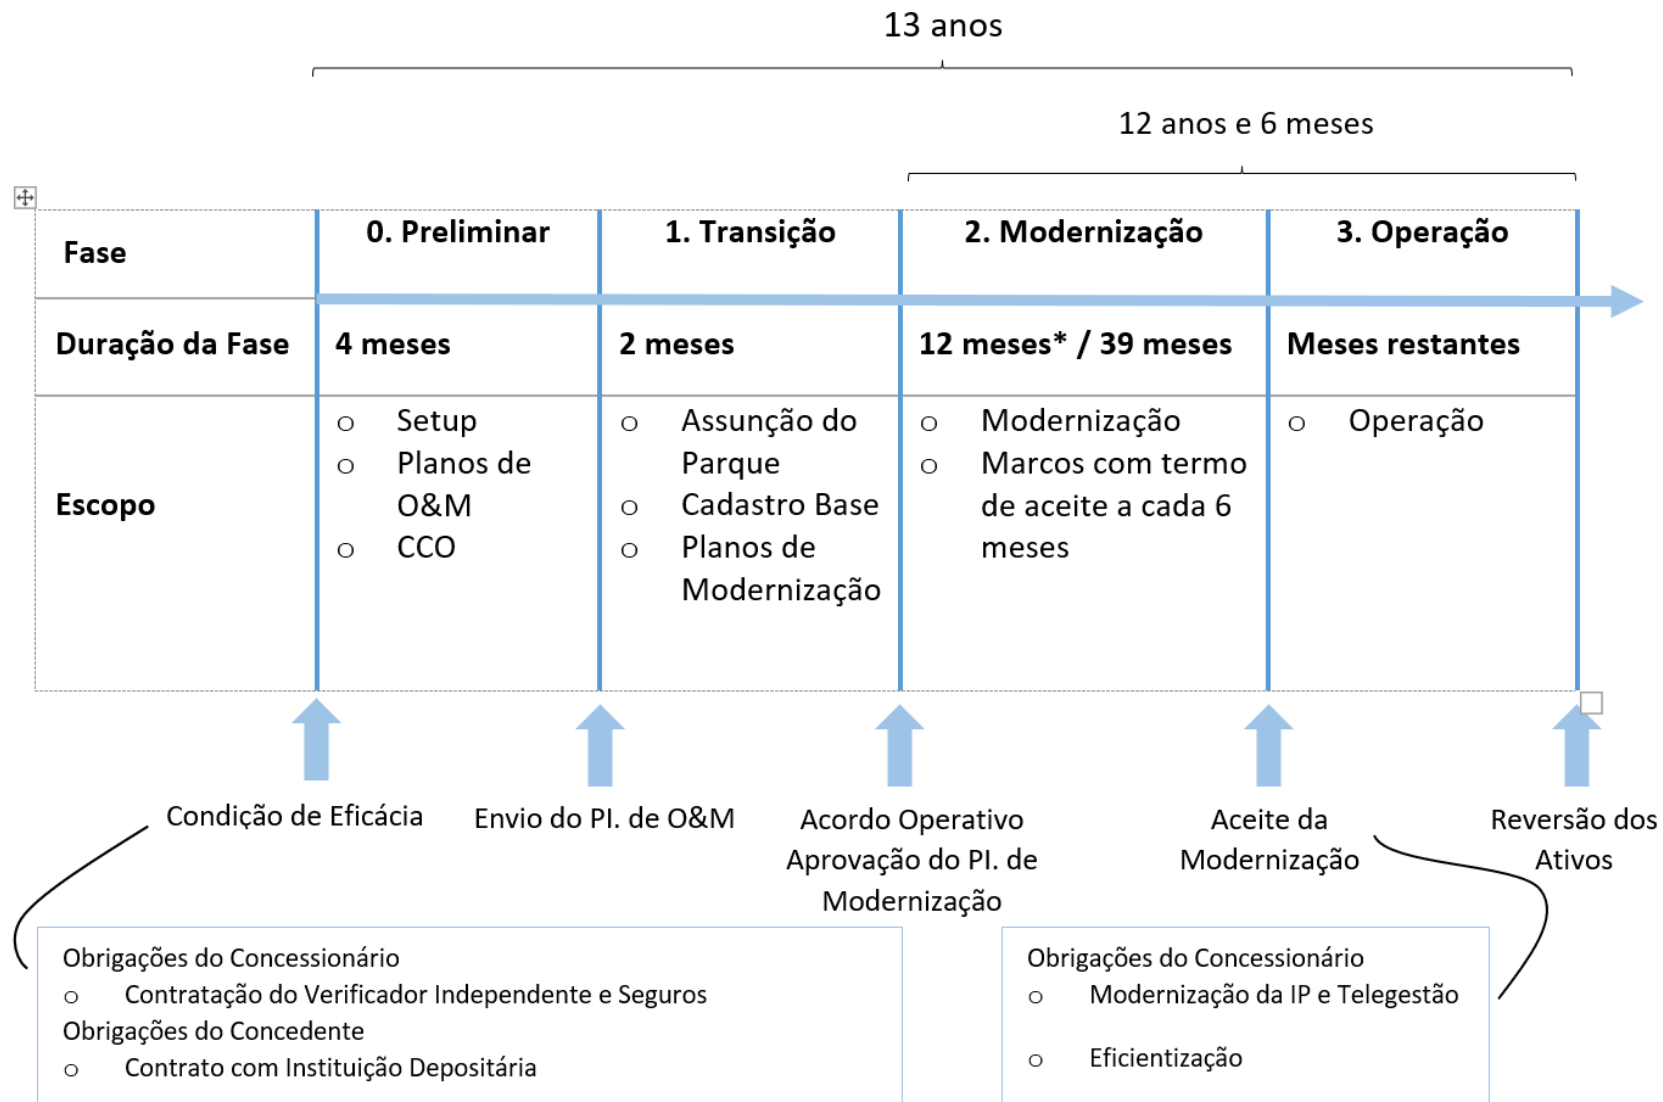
13 anos

12 anos e 6 meses

| Fase | 0. Preliminar | 1. Transição | 2. Modernização | 3. Operação |
|---|---|---|---|---|
| Duração da Fase | 4 meses | 2 meses | 12 meses* / 39 meses | Meses restantes |
| Escopo | o Setup<br>o Planos de O&M<br>o CCO | o Assunção do Parque<br>o Cadastro Base<br>o Planos de Modernização | o Modernização<br>o Marcos com termo de aceite a cada 6 meses | o Operação |

Condição de Eficácia

Envio do PI. de O&M

Acordo Operativo Aprovação do PI. de Modernização

Aceite da Modernização

Reversão dos Ativos

Obrigações do Concessionário
o Contratação do Verificador Independente e Seguros
Obrigações do Concedente
o Contrato com Instituição Depositária

Obrigações do Concessionário
o Modernização da IP e Telegestão
o Eficientização